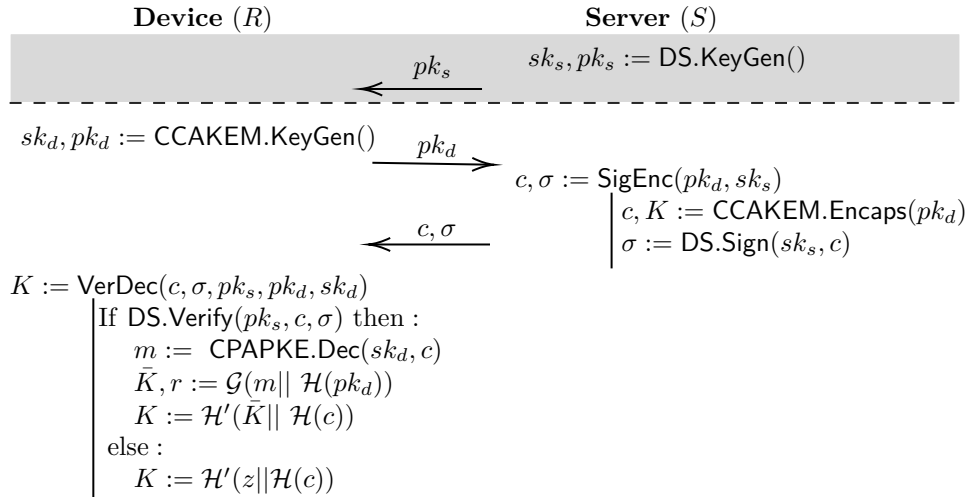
**Device** $(R)$ **Server** $(S)$

$sk_s, pk_s := \mathsf{DS.KeyGen}()$

$pk_s$

$sk_d, pk_d := \mathsf{CCAKEM.KeyGen}()$

$pk_d$

$c, \sigma := \mathsf{SigEnc}(pk_d, sk_s)$

$c, K := \mathsf{CCAKEM.Encaps}(pk_d)$

$\sigma := \mathsf{DS.Sign}(sk_s, c)$

$c, \sigma$

$K := \mathsf{VerDec}(c, \sigma, pk_s, pk_d, sk_d)$

If $\mathsf{DS.Verify}(pk_s, c, \sigma)$ then :

$m := \mathsf{CPAPKE.Dec}(sk_d, c)$

$\bar{K}, r := \mathcal{G}(m || \mathcal{H}(pk_d))$

$K := \mathcal{H}'(\bar{K} || \mathcal{H}(c))$

else :

$K := \mathcal{H}'(z || \mathcal{H}(c))$